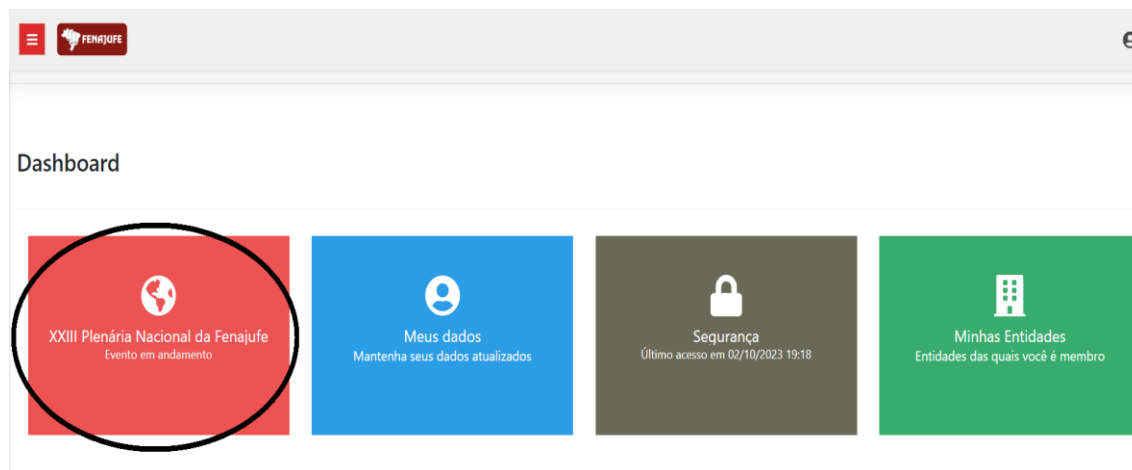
FENAJUFE

Dashboard

XXIII Plenária Nacional da Fenajufe
Evento em andamento

Meus dados
Mantenha seus dados atualizados

Segurança
Último acesso em 02/10/2023 19:18

Minhas Entidades
Entidades das quais você é membro